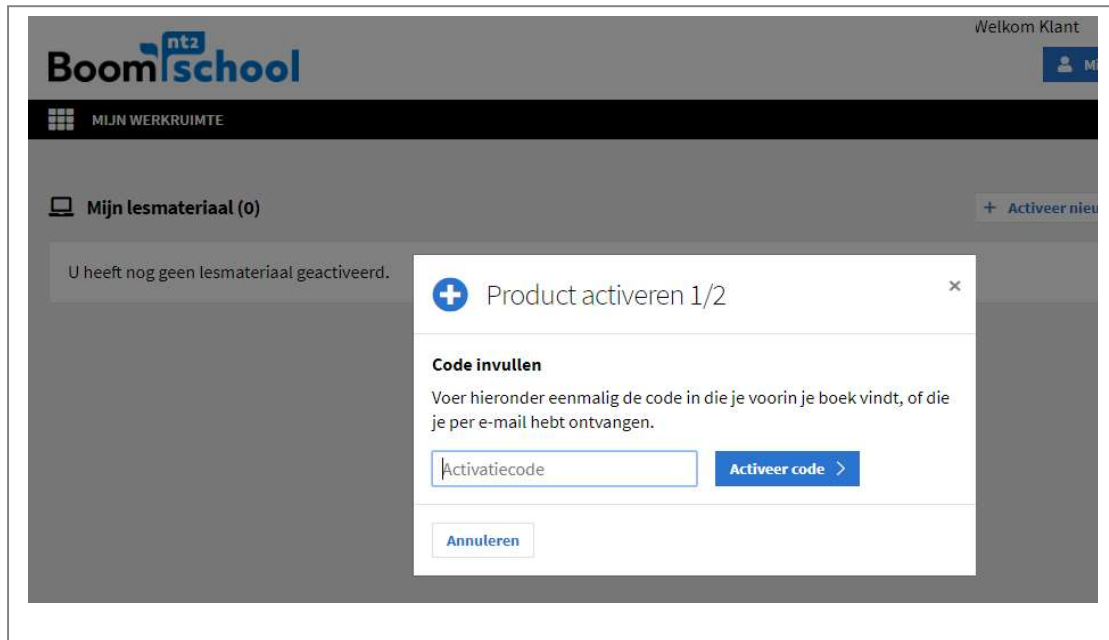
Welkom Klant

Boom nt2 school

Mi

MIJN WERKRUIMTE

Mijn lesmateriaal (0)

+ Activeer nieu

U heeft nog geen lesmateriaal geactiveerd.

Product activeren 1/2

×

Code invullen

Voer hieronder eenmalig de code in die je voorin je boek vindt, of die je per e-mail hebt ontvangen.

Activatiecode

Activeer code >

Annuleren